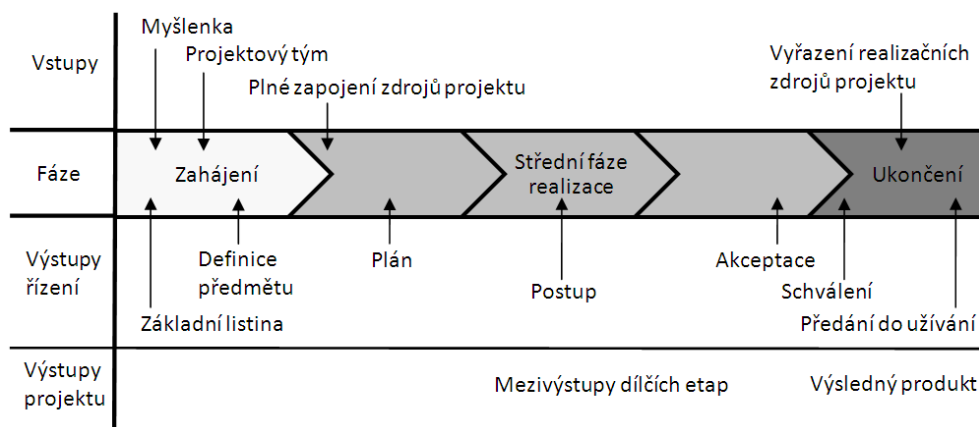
Vstupy

Myšlenka

Projektový tým

Plné zapojení zdrojů projektu

Vyřazení realizačních zdrojů projektu

Fáze

Zahájení

Střední fáze realizace

Ukončení

Výstupy řízení

Definice předmětu

Plán

Akceptace

Postup

Schválení

Základní listina

Předání do užívání

Výstupy projektu

Mezivýstupy dílčích etap

Výsledný produkt